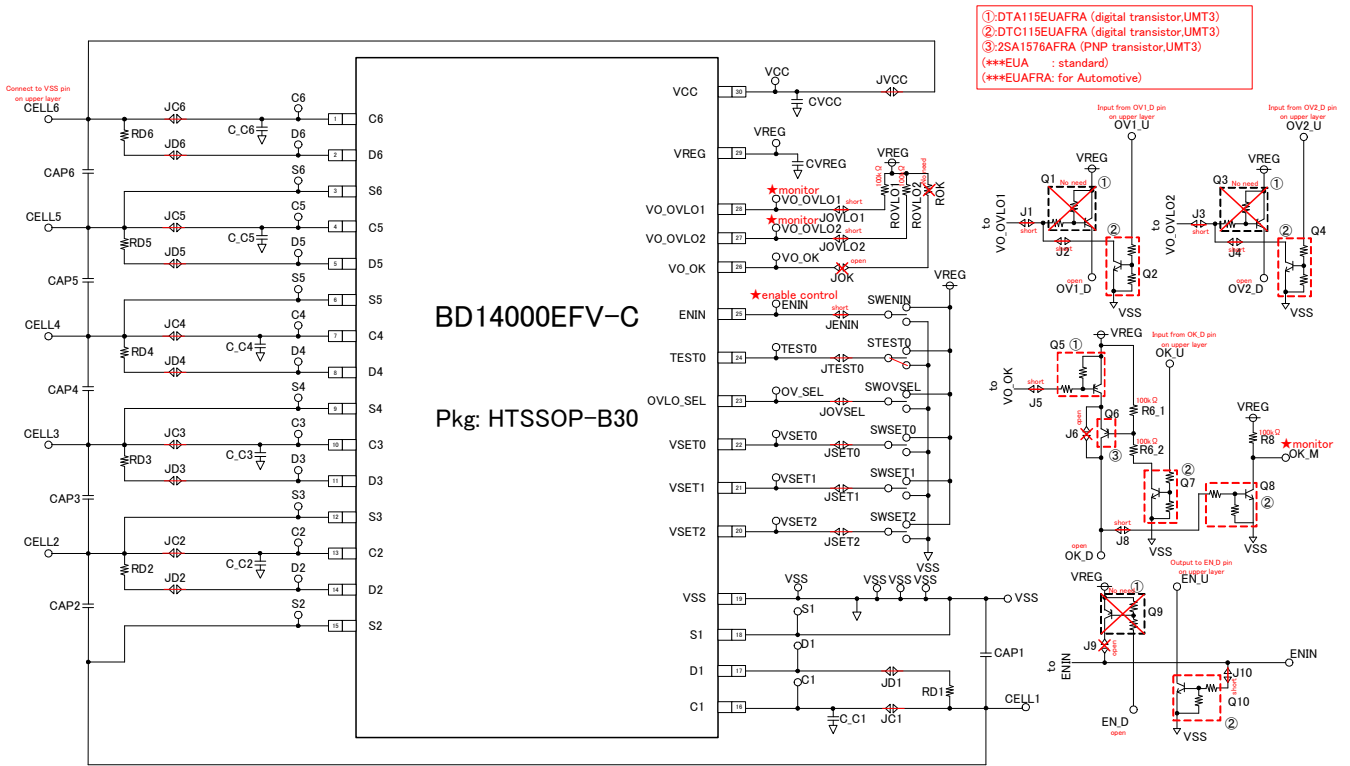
①:DTA115EUAFRA (digital transistor,UMT3)
②:DTC115EUAFRA (digital transistor,UMT3)
③:2SA1576AFRA (PNP transistor,UMT3)
(***EUA : standard)
(***EUAFRA: for Automotive)

Connect to VSS pin on upper layer
CELL6
JC6
C6
RD6
C_C6
D6
JD6
CAP6
S6
CELL5
JC5
C5
RD5
C_C5
D5
JD5
CAP5
S5
CELL4
JC4
C4
RD4
C_C4
D4
JD4
CAP4
S4
CELL3
JC3
C3
RD3
C_C3
D3
JD3
CAP3
S3
CELL2
JC2
C2
RD2
C_C2
D2
JD2
CAP2
S2

1 C6
2 D6
3 S6
4 C5
5 D5
6 S5
7 C4
8 D4
9 S4
10 C3
11 D3
12 S3
13 C2
14 D2
15 S2

BD14000EFV-C

Pkg: HTSSOP-B30

VCC 30
VREG 29
VO_OVLO1 28
VO_OVLO2 27
VO_OK 26
ENIN 25
TEST0 24
OVLO_SEL 23
VSET0 22
VSET1 21
VSET2 20
VSS 19
S1 18
D1 17
C1 16

VCC
CVCC
JVCC
VREG
CVREG
VREG
★monitor
VO_OVLO1
JOVLO1
short
★monitor
VO_OVLO2
JOVLO2
short
100kΩ
ROVLO1
100kΩ
ROVLO2
No need
ROK
VO_OK
JOK
open
VREG
★enable control
ENIN
short
JENIN
SWENIN
TEST0
JTEST0
STEST0
OV_SEL
JOVSEL
SWOVSEL
VSET0
JSET0
SWSET0
VSET1
JSET1
SWSET1
VSET2
JSET2
SWSET2
VSS
VSS
VSS VSS VSS
VSS
S1
D1
C1
JD1
RD1
C_C1
JC1
CAP1
CELL1

Input from OV1_D pin on upper layer
OV1_U
VREG
Q1
No need
①
to VO_OVLO1
J1
short
J2
open
②
Q2
OV1_D
VSS

Input from OV2_D pin on upper layer
OV2_U
VREG
Q3
No need
①
to VO_OVLO2
J3
short
J4
open
②
Q4
OV2_D
VSS

VREG
Q5 ①
to VO_OK
short
J5
Input from OK_D pin on upper layer
OK_U
100kΩ
R6_1
open
Q6
J6
③
100kΩ
R6_2
VREG
100kΩ
R8
★monitor
OK_M
②
Q7
Q8
②
short
J8
open
OK_D
VSS
VSS

VREG
①
No need
Q9
Output to EN_D pin on upper layer
EN_U
J9
open
to ENIN
ENIN
J10
short
Q10
②
EN_D
open
VSS